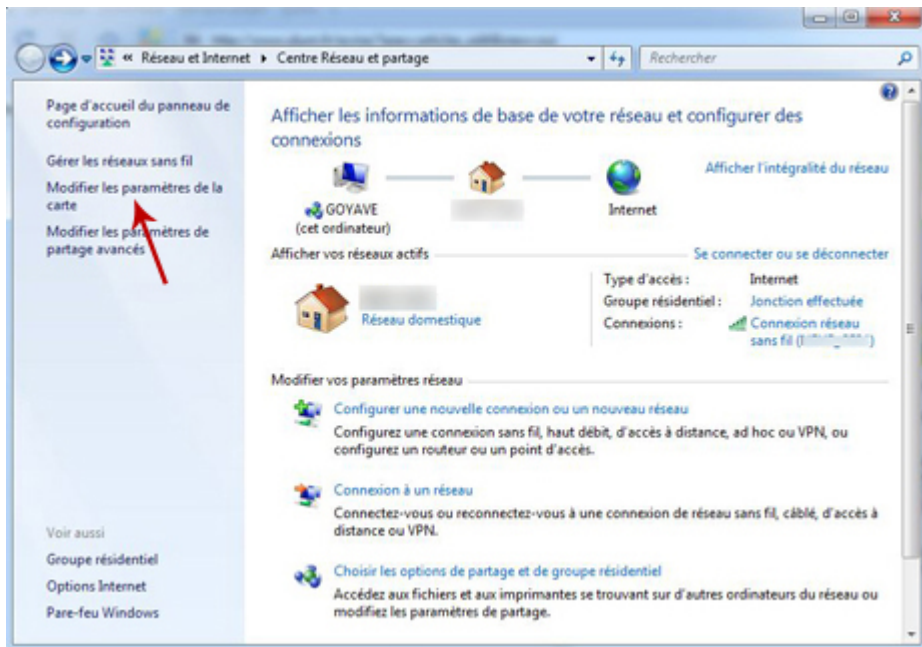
« Réseau et Internet ▸ Centre Réseau et partage

Rechercher

Page d'accueil du panneau de configuration

Gérer les réseaux sans fil

Modifier les paramètres de la carte

Modifier les paramètres de partage avancés

Voir aussi

Groupe résidentiel

Options Internet

Pare-feu Windows

Afficher les informations de base de votre réseau et configurer des connexions

Afficher l'intégralité du réseau

GOYAVE (cet ordinateur)

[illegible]

Internet

Afficher vos réseaux actifs

Se connecter ou se déconnecter

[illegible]

Réseau domestique

Type d'accès : Internet

Groupe résidentiel : Jonction effectuée

Connexions : Connexion réseau sans fil ([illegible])

Modifier vos paramètres réseau

Configurer une nouvelle connexion ou un nouveau réseau

Configurez une connexion sans fil, haut débit, d'accès à distance, ad hoc ou VPN, ou configurez un routeur ou un point d'accès.

Connexion à un réseau

Connectez-vous ou reconnectez-vous à une connexion de réseau sans fil, câblé, d'accès à distance ou VPN.

Choisir les options de partage et de groupe résidentiel

Accédez aux fichiers et aux imprimantes se trouvant sur d'autres ordinateurs du réseau ou modifiez les paramètres de partage.